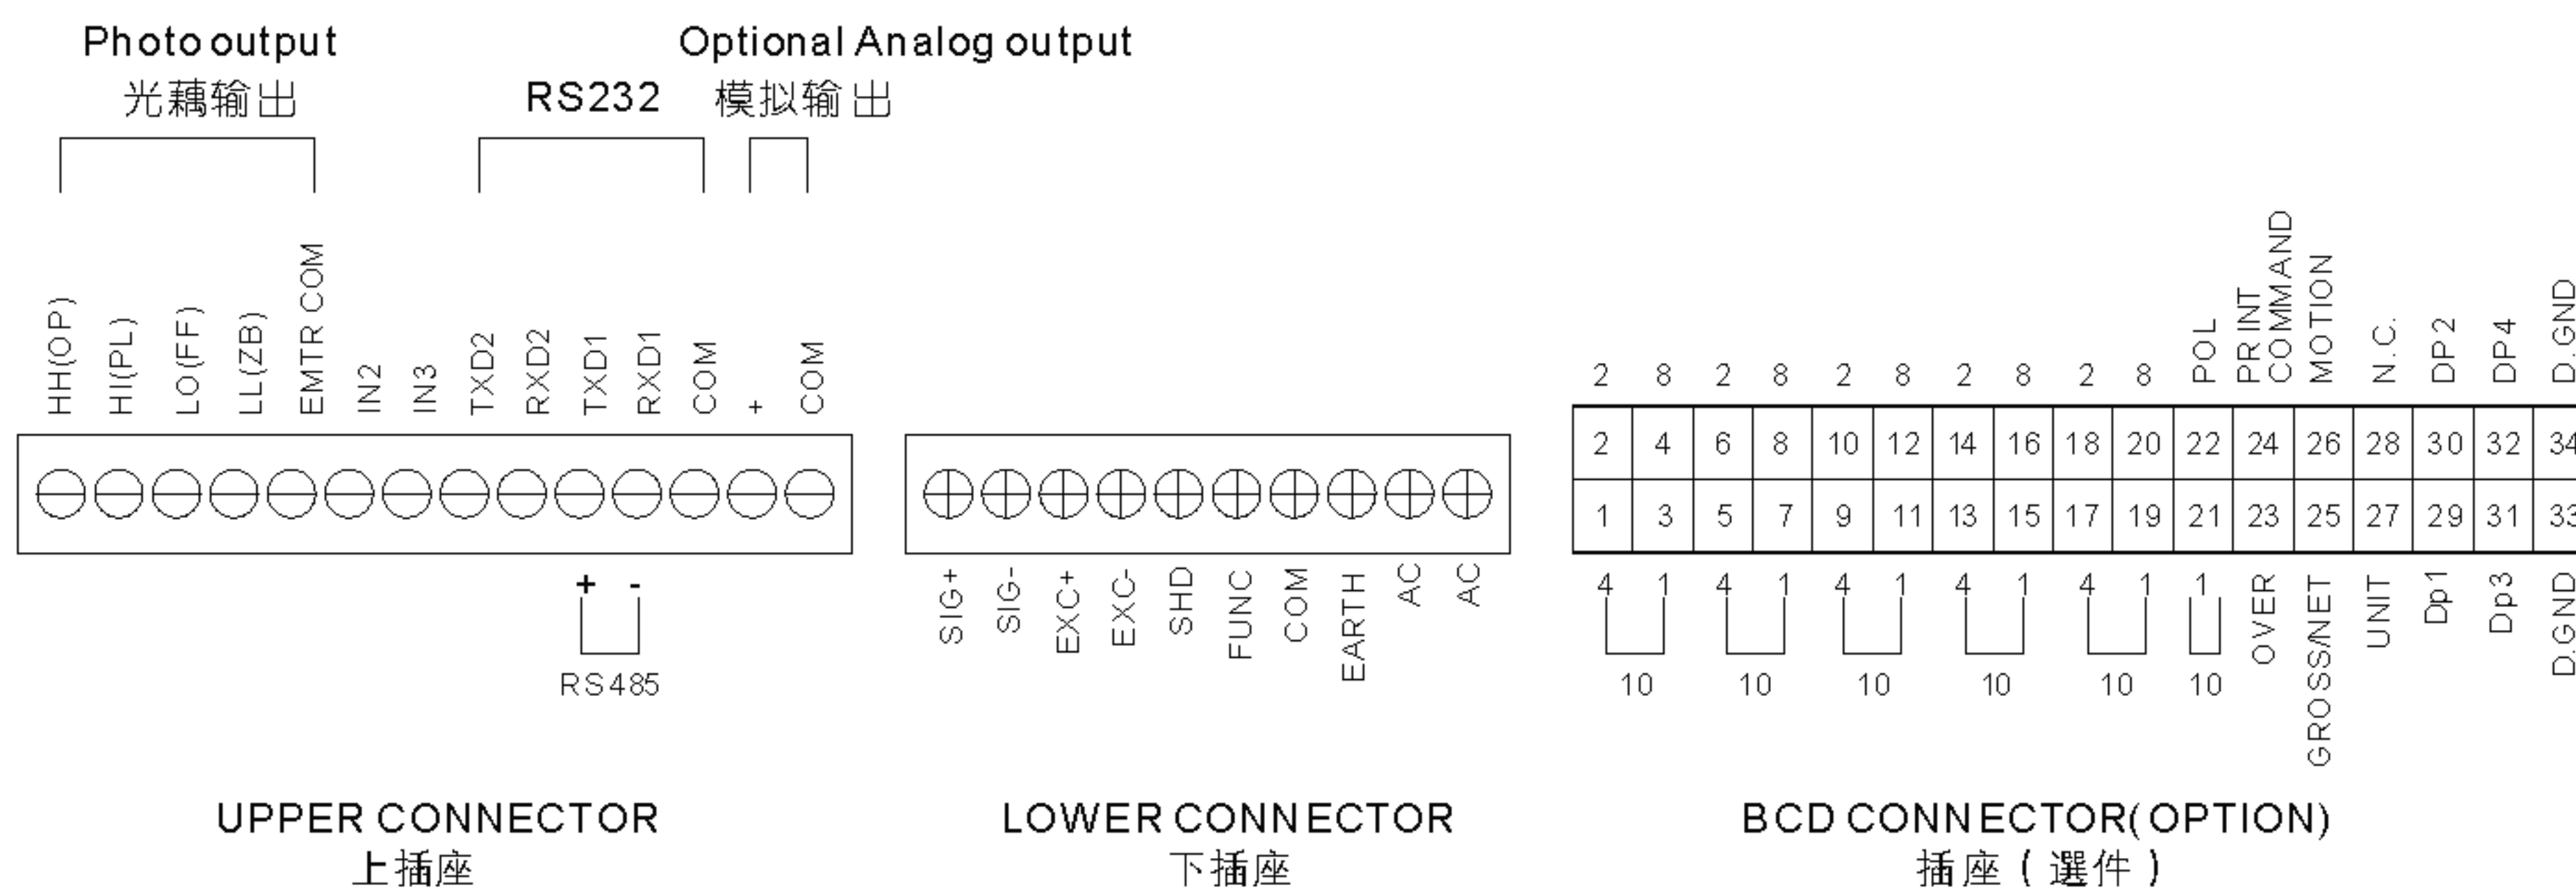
Photo output
光藕输出

RS232

Optional Analog output
模拟输出

HH(OP) HI(PL) LO(FF) LL(ZB) EMTR COM IN2 IN3 TXD2 RXD2 TXD1 RXD1 COM + COM

+ -
RS485

UPPER CONNECTOR
上插座

SIG+ SIG- EXC+ EXC- SHD FUNC COM EARTH AC AC

LOWER CONNECTOR
下插座

2 8 2 8 2 8 2 8 2 8 POL PRINT COMMAND MOTION N.C. DP2 DP4 D.GND

| 2 | 4 | 6 | 8 | 10 | 12 | 14 | 16 | 18 | 20 | 22 | 24 | 26 | 28 | 30 | 32 | 34 |
|---|---|---|---|---|---|---|---|---|---|---|---|---|---|---|---|---|
| 1 | 3 | 5 | 7 | 9 | 11 | 13 | 15 | 17 | 19 | 21 | 23 | 25 | 27 | 29 | 31 | 33 |

4 1 4 1 4 1 4 1 4 1 1 OVER GROSS/NET UNIT Dp1 Dp3 D.GND
10 10 10 10 10 10

BCD CONNECTOR(OPTION)
插座(選件)